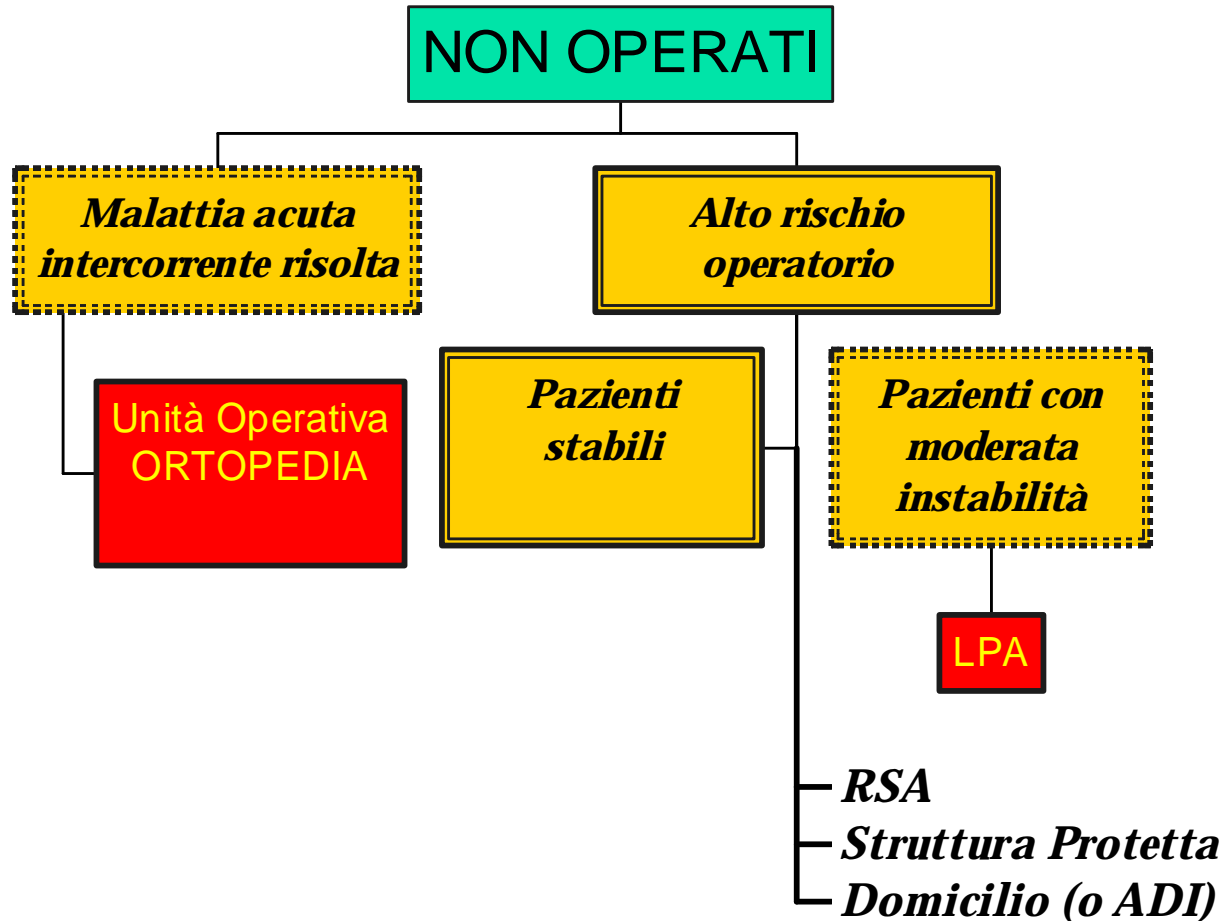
NON OPERATI

Malattia acuta intercorrente risolta

Alto rischio operatorio

Unità Operativa ORTOPEDIA

Pazienti stabili

Pazienti con moderata instabilità

LPA

RSA
Struttura Protetta
Domicilio (o ADI)